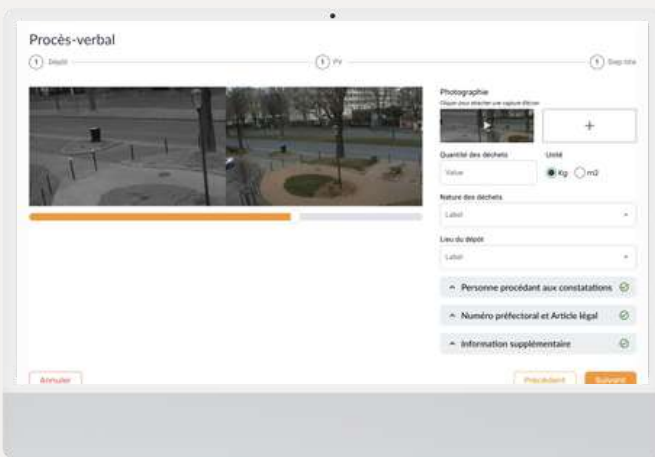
Procès-verbal

1 Dépôt

1 PV

1 Step title

Photographie

Cliquer pour détacher une capture d'écran

+

Quantité des déchets

Value

Unité

Kg

m2

Nature des déchets

Label

Lieu du dépôt

Label

^ Personne procédant aux constatations

^ Numéro préfectoral et Article légal

^ Information supplémentaire

Annuler

Précédent

Suivant